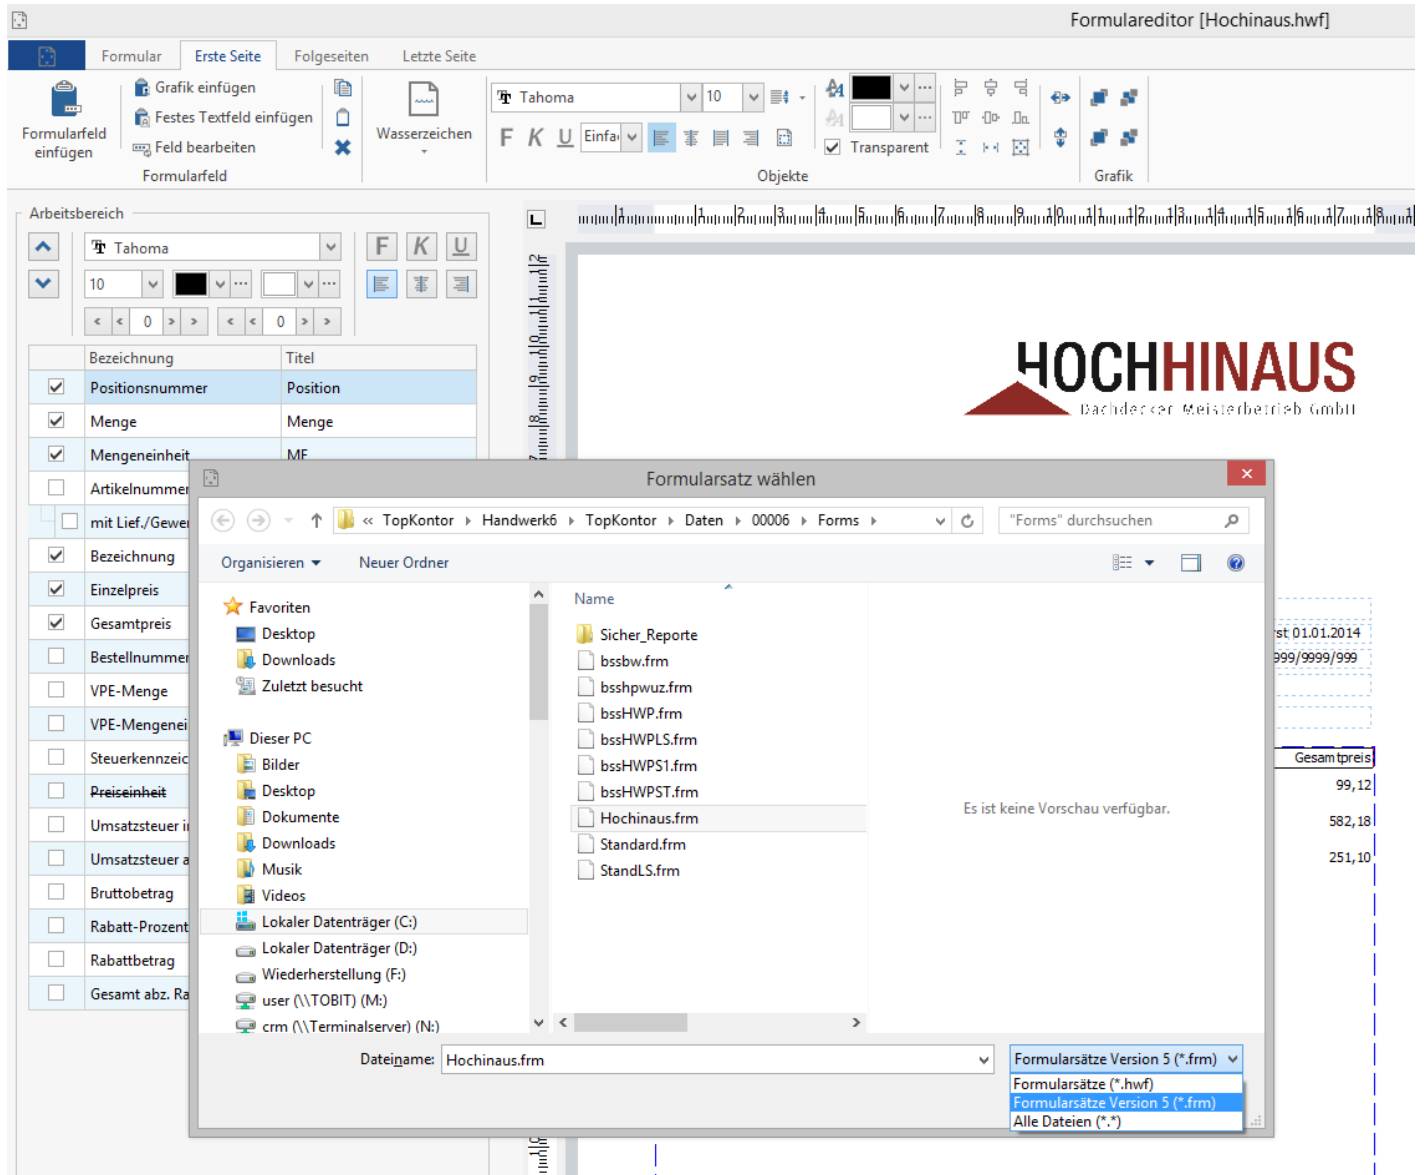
Formulareditor [Hochinaus.hwf]

Formular | Erste Seite | Folgeseiten | Letzte Seite

Formularfeld einfügen
Grafik einfügen
Festes Textfeld einfügen
Feld bearbeiten
Formularfeld
Wasserzeichen
Tahoma
10
F K U
Einfa
Transparent
Objekte
Grafik

Arbeitsbereich
Tahoma
10
F K U
0
0

| | Bezeichnung | Titel |
|---|---|---|
| ☑ | Positionsnummer | Position |
| ☑ | Menge | Menge |
| ☑ | Mengeneinheit | ME |
| ☐ | Artikelnummer | |
| ☐ | mit Lief./Gewe | |
| ☑ | Bezeichnung | |
| ☑ | Einzelpreis | |
| ☑ | Gesamtpreis | |
| ☐ | Bestellnummer | |
| ☐ | VPE-Menge | |
| ☐ | VPE-Mengenei | |
| ☐ | Steuerkennzeic | |
| ☐ | Preiseinheit | |
| ☐ | Umsatzsteuer i | |
| ☐ | Umsatzsteuer a | |
| ☐ | Bruttobetrag | |
| ☐ | Rabatt-Prozent | |
| ☐ | Rabattbetrag | |
| ☐ | Gesamt abz. Ra | |

HOCHHINAUS
Dachdecker Meisterbetrieb GmbH

st 01.01.2014
999/9999/999
Gesamtpreis
99,12
582,18
251,10

Formularsatz wählen
« TopKontor › Handwerk6 › TopKontor › Daten › 00006 › Forms ›
"Forms" durchsuchen
Organisieren ▾
Neuer Ordner

Favoriten
Desktop
Downloads
Zuletzt besucht
Dieser PC
Bilder
Desktop
Dokumente
Downloads
Musik
Videos
Lokaler Datenträger (C:)
Lokaler Datenträger (D:)
Wiederherstellung (F:)
user (\\TOBIT) (M:)
crm (\\Terminalserver) (N:)

Name
Sicher_Reporte
bssbw.frm
bsshpwuz.frm
bssHWP.frm
bssHWPLS.frm
bssHWPS1.frm
bssHWPST.frm
Hochinaus.frm
Standard.frm
StandLS.frm

Es ist keine Vorschau verfügbar.

Dateiname: Hochinaus.frm
Formularsätze Version 5 (*.frm)
Formularsätze (*.hwf)
Formularsätze Version 5 (*.frm)
Alle Dateien (*.*)